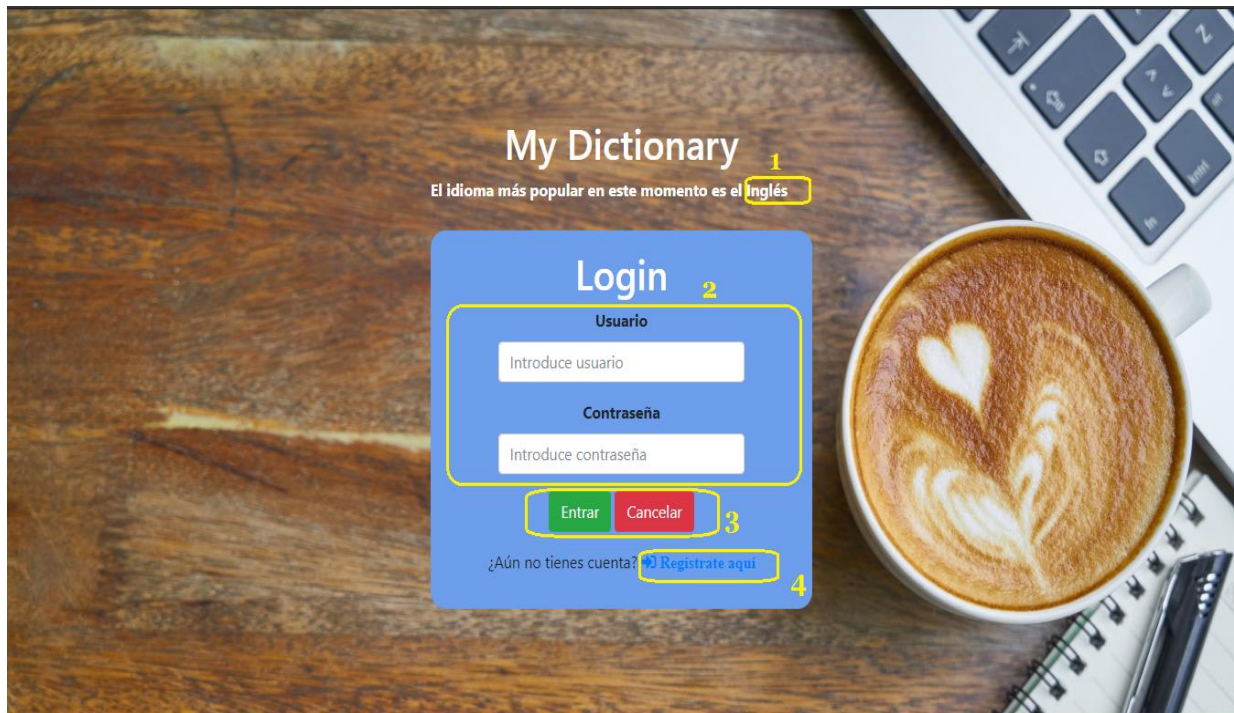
My Dictionary

El idioma más popular en este momento es el Inglés

1

Login

2

Usuario

Introduce usuario

Contraseña

Introduce contraseña

Entrar

Cancelar

3

¿Aún no tienes cuenta? Registrate aquí

4